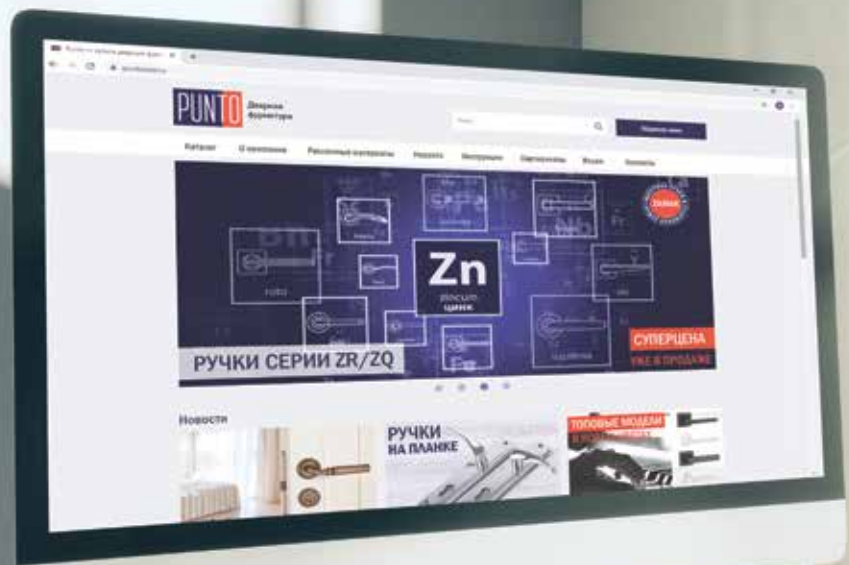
PUNTO Дверная фурнитура

Каталог О компании Рекламные материалы Новости Инструкции Сертификаты Видео Контакты

Zn
ЦИНК

РУЧКИ СЕРИИ ZR/ZQ

СУПЕРЦЕНА
УЖЕ В ПРОДАЖЕ

Новости

РУЧКИ НА ПЛАНКЕ

ТОПОВЫЕ МОДЕЛИ